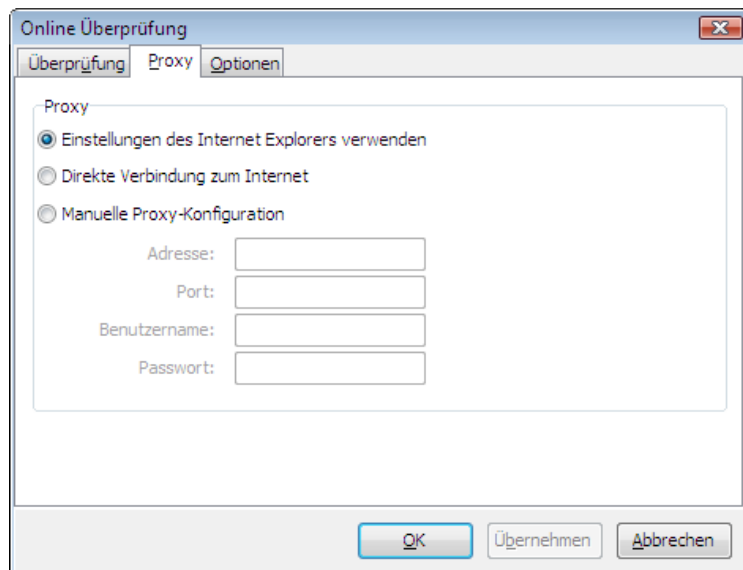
Online Überprüfung

Überprüfung | Proxy | Optionen

Proxy

Einstellungen des Internet Explorers verwenden

Direkte Verbindung zum Internet

Manuelle Proxy-Konfiguration

Adresse:

Port:

Benutzername:

Passwort:

OK | Übernehmen | Abbrechen